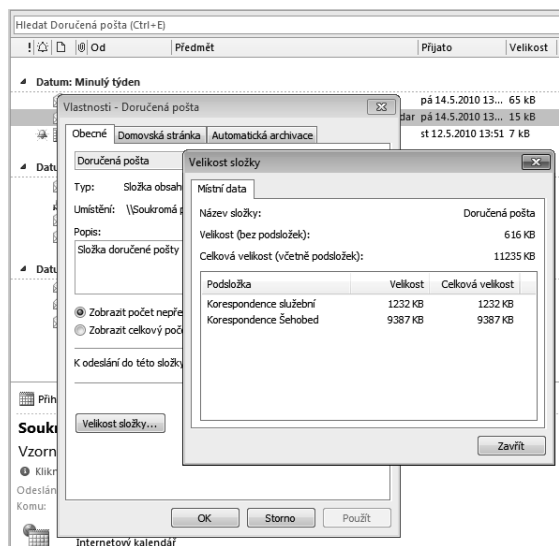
Hledat Doručená pošta (Ctrl+E)

! Od | Předmět | Přijato | Velikost

Datum: Minulý týden

pá 14.5.2010 13... 65 kB
dar pá 14.5.2010 13... 15 kB
st 12.5.2010 13:51 7 kB

Datu

Datu

Vlastnosti - Doručená pošta

Obecné | Domovská stránka | Automatická archivace

Doručená pošta

Typ: Složka obsah

Umístění: \\Soukromá p

Popis:

Složka doručené pošty

Zobrazit počet nepře

Zobrazit celkový poč

K odeslání do této složky

Velikost složky...

OK | Storno | Použít

Velikost složky

Místní data

Název složky: Doručená pošta

Velikost (bez podsložek): 616 KB

Celková velikost (včetně podsložek): 11235 KB

| Podsložka | Velikost | Celková velikost |
|---|---|---|
| Korespondence služební | 1232 KB | 1232 KB |
| Korespondence Šehobed | 9387 KB | 9387 KB |

Zavřít

Přih

Souk

Vzorn

Klikn

Odeslán

Komu:

Internetový kalendář